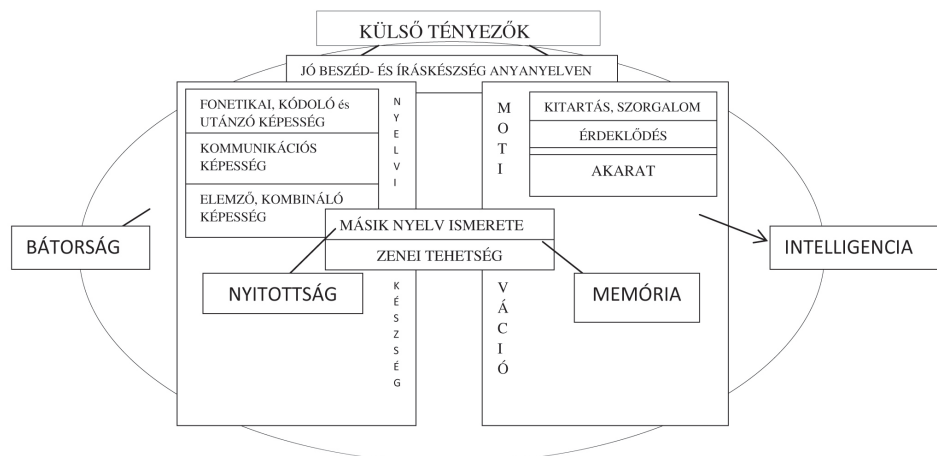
KÜLSŐ TÉNYEZŐK

JÓ BESZÉD- ÉS ÍRÁSKÉSZSÉG ANYANYELVEN

FONETIKAI, KÓDOLÓ és UTÁNZÓ KÉPESSÉG

KOMMUNIKÁCIÓS KÉPESSÉG

ELEMZŐ, KOMBINÁLÓ KÉPESSÉG

NYELVI KÉSZSÉG

MOTIVÁCIÓ

KITARTÁS, SZORGALOM

ÉRDEKLŐDÉS

AKARAT

BÁTORSÁG

MÁSIK NYELV ISMERETE

ZENEI TEHETSÉG

INTELLIGENCIA

NYITOTTSÁG

MEMÓRIA